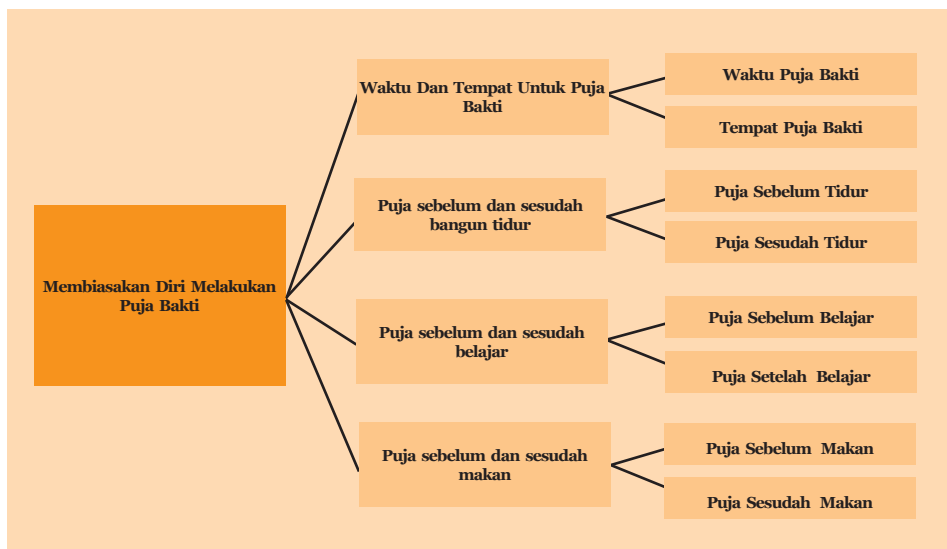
Membiasakan Diri Melakukan Puja Bakti

Waktu Dan Tempat Untuk Puja Bakti

Waktu Puja Bakti

Tempat Puja Bakti

Puja sebelum dan sesudah bangun tidur

Puja Sebelum Tidur

Puja Sesudah Tidur

Puja sebelum dan sesudah belajar

Puja Sebelum Belajar

Puja Setelah Belajar

Puja sebelum dan sesudah makan

Puja Sebelum Makan

Puja Sesudah Makan